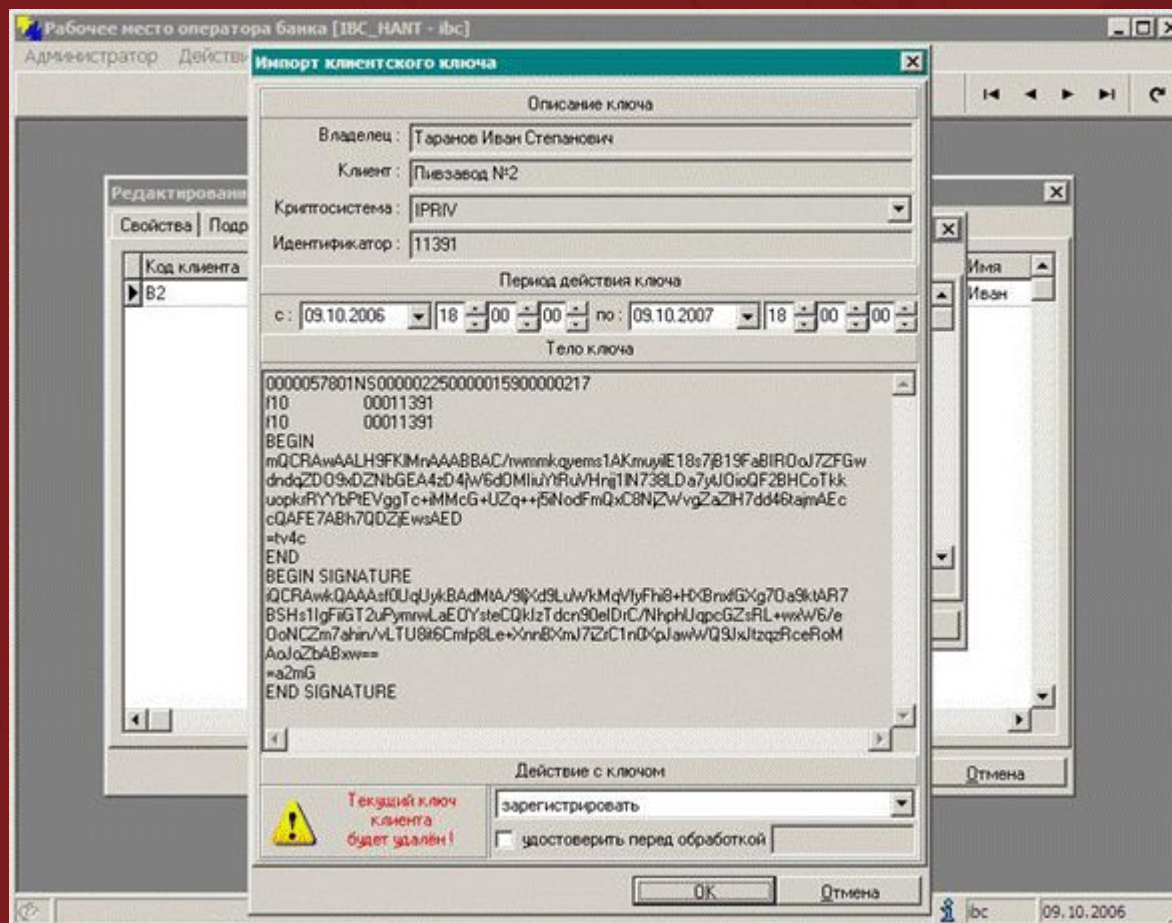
Рабочее место оператора банка [IBC_HANT - ibc]

Администратор Действ

Импорт клиентского ключа

Описание ключа

Владелец : Таранов Иван Степанович

Клиент : Пивзавод №2

Криптосистема : IPRIV

Идентификатор : 11391

Период действия ключа

с : 09.10.2006 18 00 00 по : 09.10.2007 18 00 00

Тело ключа

0000057801NS0000022500000015900000217
f10 00011391
f10 00011391
BEGIN
mQCRAwAALH9FKlMnAAABBAC/nwmmkqyems1AKmuyilE18s7jB19FaBIROoJ7ZFGw
dndqZDO9xDZNbGEA4zD4jW6dDMIiuYtRuVHnjj1lN738LDa7yUOioQF2BHCoTkk
uopkrRYYbPtEVggTc+iMMcG+UZq++j5iNodFmQxC8NjZWvgZaZlH7dd46tajmAEc
cQAFE7ABh7QDZjEwsAED
=tv4c
END
BEGIN SIGNATURE
iQCRAwkQAAAsf0UqUykBAdMtA/9lXd9LuWkMqVfyFhi8+HXBnxfGXg7Oa9ktAR7
BSHs1lgFiiGT2uPymrwLaEOYsteCQklzTdcn90elDrC/NhphUqpcGZsRL+wxW6/e
OoNCZm7ahin/vLTU8it6Cmfp8Le+Xnn8XmJ7iZrC1n0XpJawW/Q9JxJtzqzRceRoM
AoJoZbABxw==
=a2mG
END SIGNATURE

Действие с ключом

Текущий ключ клиента будет удалён !

зарегистрировать

удостоверить перед обработкой

OK Отмена

Редактирован

Свойства Подр

Код клиента
B2

Имя
Иван

Отмена

ibc 09.10.2006